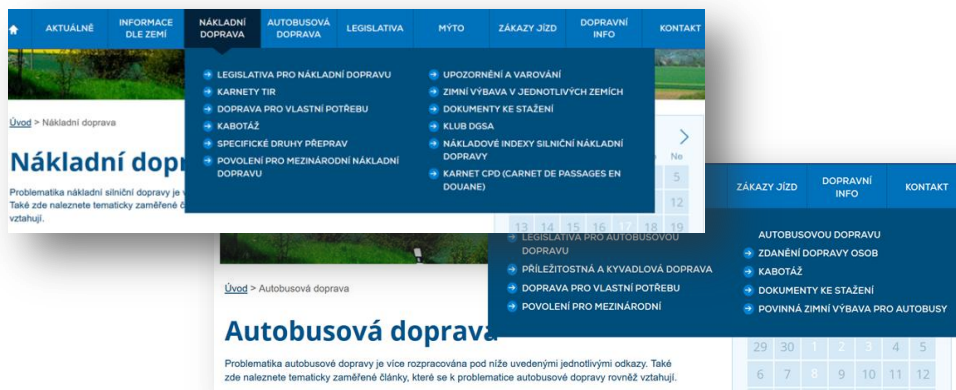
AKTUALNĚ INFORMACE DLE ZEMÍ NÁKLADNÍ DOPRAVA AUTOBUSOVÁ DOPRAVA LEGISLATIVA MÝTO ZÁKAZY JÍZD DOPRAVNÍ INFO KONTAKT

LEGISLATIVA PRO NÁKLADNÍ DOPRAVU
KARNETY TIR
DOPRAVA PRO VLASTNÍ POTŘEBU
KABOTÁŽ
SPECIFICKÉ DRUHY PŘEPRAV
POVOLENÍ PRO MEZINÁRODNÍ NÁKLADNÍ DOPRAVU

UPOZORNĚNÍ A VAROVÁNÍ
ZIMNÍ VÝBAVA V JEDNOTLIVÝCH ZEMÍCH
DOKUMENTY KE STAŽENÍ
KLUB DGSA
NÁKLADOVÉ INDEXY SILNIČNÍ NÁKLADNÍ DOPRAVY
KARNET CPD (CARNET DE PASSAGES EN DOUANE)

Úvod > Nákladní doprava

Nákladní dopr

Problematika nákladní silniční dopravy je v
Také zde naleznete tematicky zaměřené č
vztahují.

Ne
5
12
13 14 15 16 17 18 19

ZÁKAZY JÍZD DOPRAVNÍ INFO KONTAKT

LEGISLATIVA PRO AUTOBUSOVOU DOPRAVU
PŘÍLEŽITOSTNÁ A KYVADLOVÁ DOPRAVA
DOPRAVA PRO VLASTNÍ POTŘEBU
POVOLENÍ PRO MEZINÁRODNÍ

AUTOBUSOVOU DOPRAVU
ZDANĚNÍ DOPRAVY OSOB
KABOTÁŽ
DOKUMENTY KE STAŽENÍ
POVINNÁ ZIMNÍ VÝBAVA PRO AUTOBUSY

Úvod > Autobusová doprava

Autobusová doprava

Problematika autobusové dopravy je více rozpracována pod níže uvedenými jednotlivými odkazy. Také zde naleznete tematicky zaměřené články, které se k problematice autobusové dopravy rovněž vztahují.

29 30 1 2 3 4 5
6 7 8 9 10 11 12